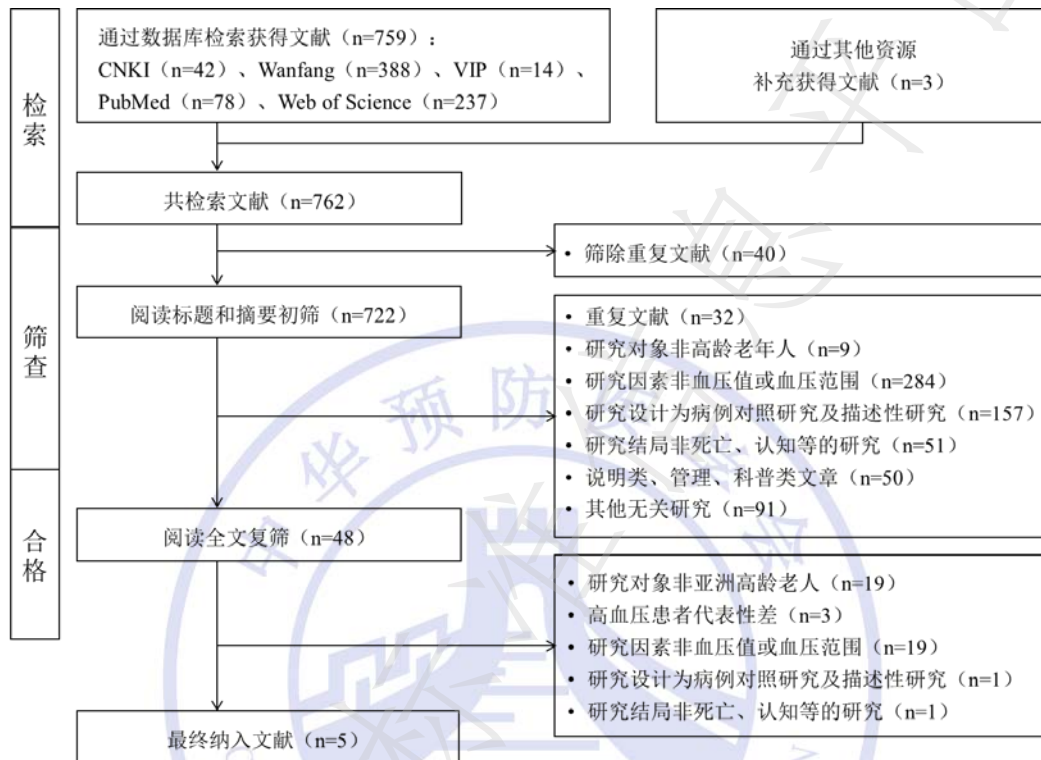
检索

通过数据库检索获得文献（n=759）：
CNKI（n=42）、Wanfang（n=388）、VIP（n=14）、PubMed（n=78）、Web of Science（n=237）

通过其他资源
补充获得文献（n=3）

共检索文献（n=762）

筛查

• 筛除重复文献（n=40）

阅读标题和摘要初筛（n=722）

• 重复文献（n=32）
• 研究对象非高龄老年人（n=9）
• 研究因素非血压值或血压范围（n=284）
• 研究设计为病例对照研究及描述性研究（n=157）
• 研究结局非死亡、认知等的研究（n=51）
• 说明类、管理、科普类文章（n=50）
• 其他无关研究（n=91）

合格

阅读全文复筛（n=48）

• 研究对象非亚洲高龄老人（n=19）
• 高血压患者代表性差（n=3）
• 研究因素非血压值或血压范围（n=19）
• 研究设计为病例对照研究及描述性研究（n=1）
• 研究结局非死亡、认知等的研究（n=1）

最终纳入文献（n=5）

中华预防